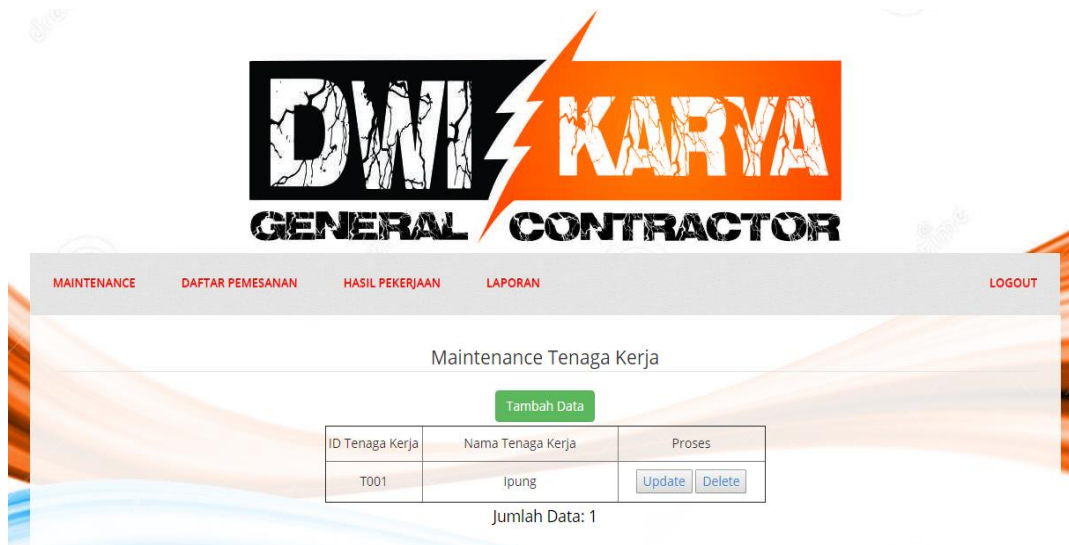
DWI KARYA
GENERAL CONTRACTOR

MAINTENANCE DAFTAR PEMESANAN HASIL PEKERJAAN LAPORAN LOGOUT

Maintenance Tenaga Kerja

Tambah Data

| ID Tenaga Kerja | Nama Tenaga Kerja | Proses |
|---|---|---|
| T001 | Ipung | Update Delete |

Jumlah Data: 1